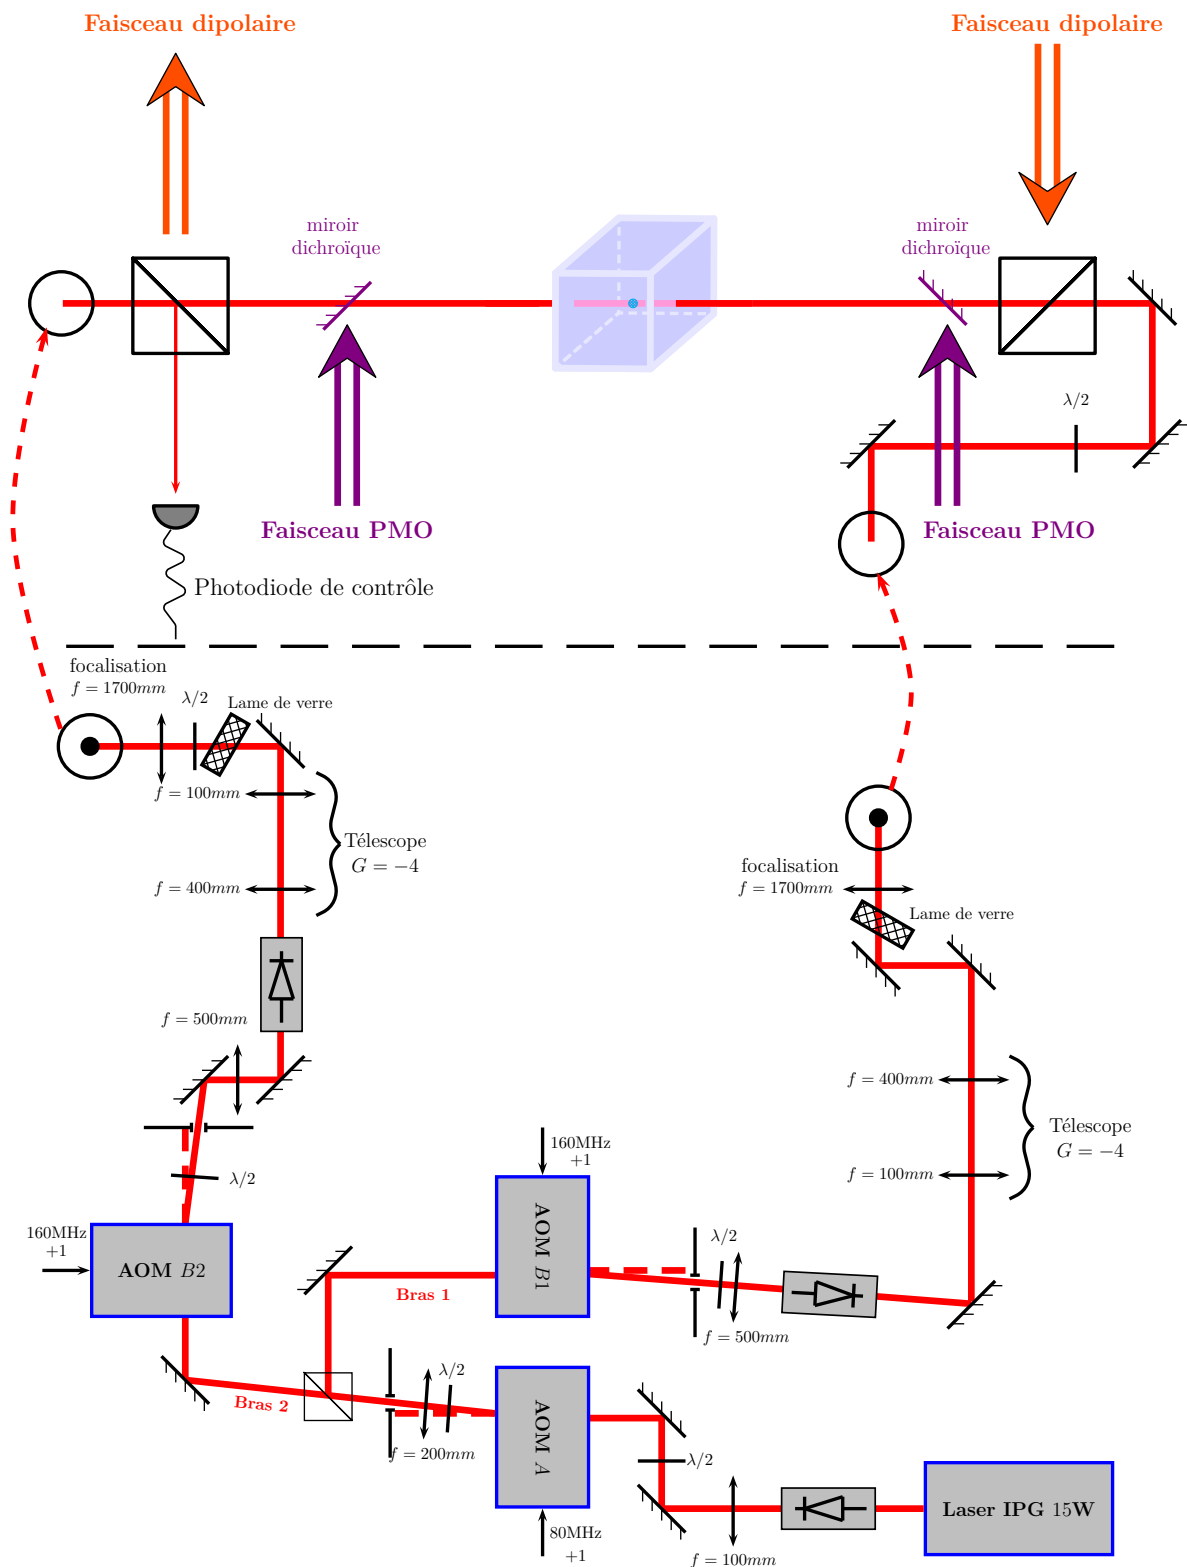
Faisceau dipolaire

Faisceau dipolaire

miroir dichroïque

miroir dichroïque

$\lambda/2$

Faisceau PMO

Faisceau PMO

Photodiode de contrôle

focalisation
$f = 1700mm$

$\lambda/2$

Lame de verre

$f = 100mm$

Télescope
$G = -4$

$f = 400mm$

$f = 500mm$

$\lambda/2$

160MHz
+1

AOM $B2$

focalisation
$f = 1700mm$

Lame de verre

$f = 400mm$

Télescope
$G = -4$

$f = 100mm$

160MHz
+1

AOM $B1$

Bras 1

$\lambda/2$

$f = 500mm$

Bras 2

$\lambda/2$

$f = 200mm$

AOM $A$

$\lambda/2$

80MHz
+1

$f = 100mm$

Laser IPG 15W